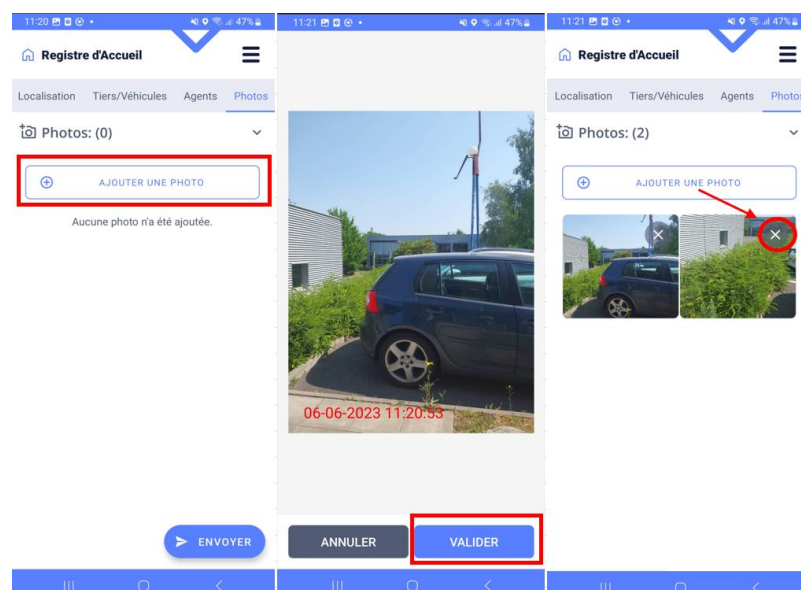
11:20 47%

Registre d'Accueil

Localisation Tiers/Véhicules Agents Photos

Photos: (0)

AJOUTER UNE PHOTO

Aucune photo n'a été ajoutée.

ENVOYER

11:21 47%

06-06-2023 11:20:53

ANNULER

VALIDER

11:21 47%

Registre d'Accueil

Localisation Tiers/Véhicules Agents Photos

Photos: (2)

AJOUTER UNE PHOTO